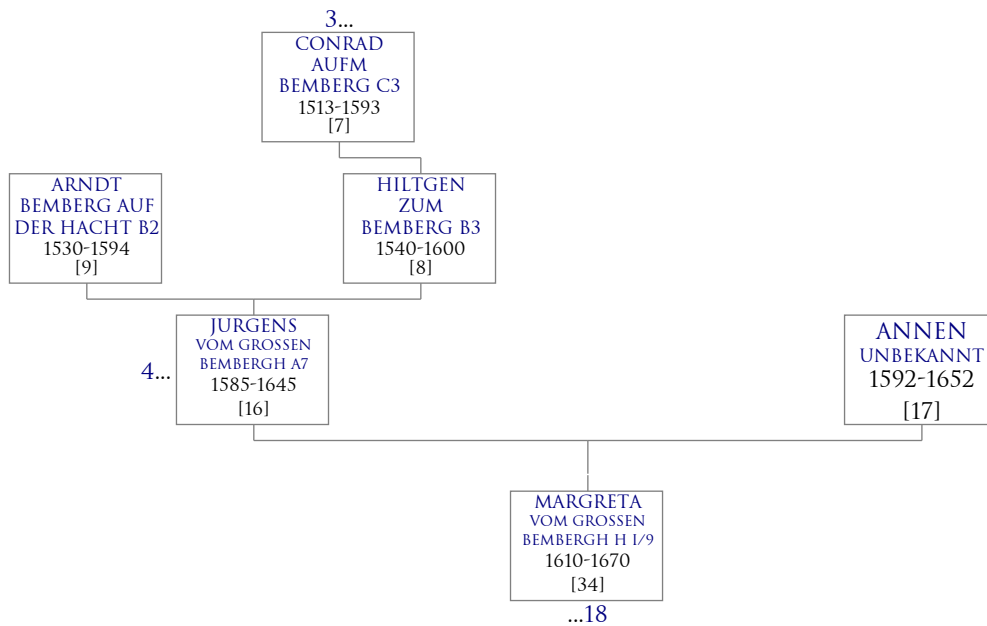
3...
CONRAD AUFM BEMBERG C3
1513-1593
[7]

ARNDT BEMBERG AUF DER HACHT B2
1530-1594
[9]

HILTGEN ZUM BEMBERG B3
1540-1600
[8]

4...
JURGENS VOM GROSSEN BEMBERGH A7
1585-1645
[16]

ANNEN UNBEKANNT
1592-1652
[17]

MARGRETA VOM GROSSEN BEMBERGH H I/9
1610-1670
[34]
...18